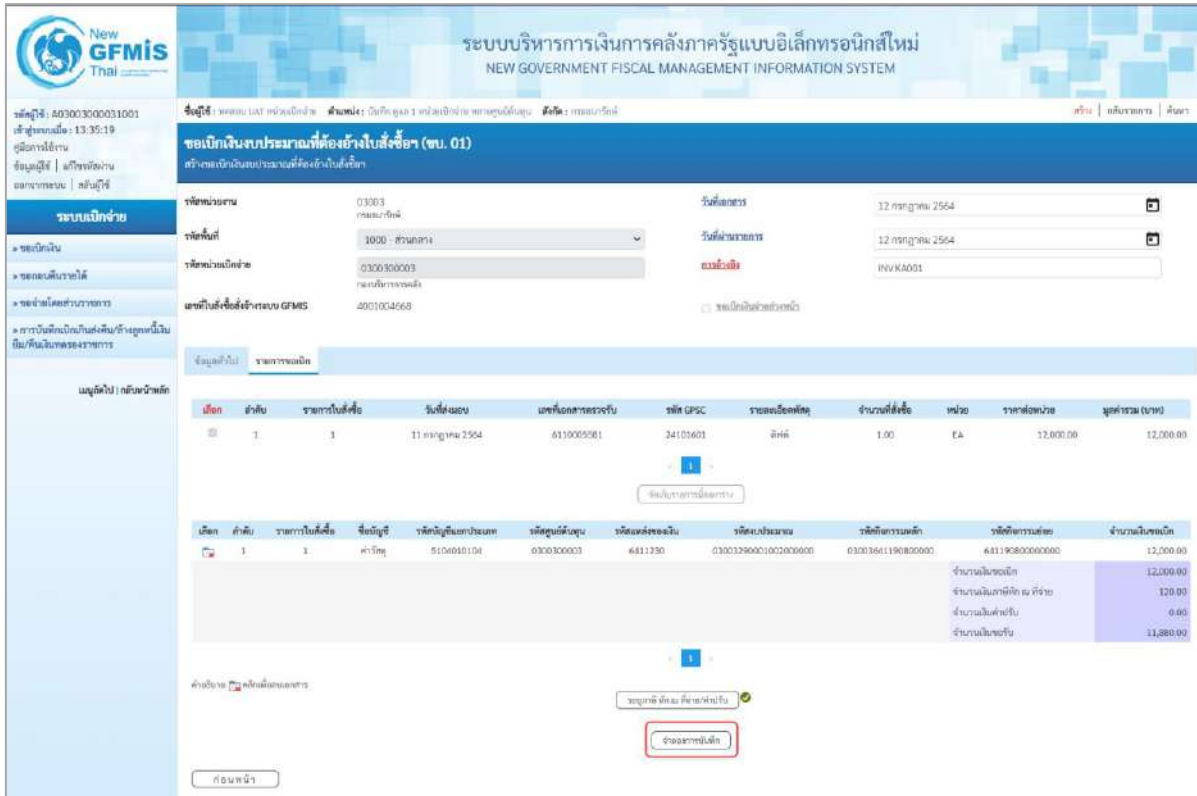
New GFMIS Thai

ระบบบริหารการเงินการคลังภาครัฐแบบอิเล็กทรอนิกส์ใหม่
NEW GOVERNMENT FISCAL MANAGEMENT INFORMATION SYSTEM

รหัสผู้ใช้ : A03003000031001
เข้าสู่ระบบเมื่อ : 13:35:19
คู่มือการใช้งาน
ข้อมูลผู้ใช้ | แก้ไขรหัสผ่าน
ออกจากระบบ | กลับผู้ใช้

ระบบเบิกจ่าย
» ขอเบิกเงิน
» ขอถอนคืนรายได้
» ขอจ่ายโดยส่วนราชการ
» การบันทึกเบิกเกินส่งคืน/ล้างลูกหนี้เงินยืม/คืนเงินทดรองราชการ

เมนูถัดไป | กลับหน้าหลัก

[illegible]

สร้าง | ค้นหา

ขอเบิกเงินงบประมาณที่ต้องอ้างใบสั่งซื้อฯ (ขบ. 01)
สร้างขอเบิกเงินงบประมาณที่ต้องอ้างใบสั่งซื้อฯ

รหัสหน่วยงาน 03003 กรมธนารักษ์
รหัสพื้นที่ 1000 - ส่วนกลาง
รหัสหน่วยเบิกจ่าย 0300300003 กองบริหารการคลัง
เลขที่ใบสั่งซื้อสั่งจ้างระบบ GFMIS 4001004668

วันที่เอกสาร 12 กรกฎาคม 2564
วันที่ผ่านรายการ 12 กรกฎาคม 2564
การอ้างอิง INV.KA001
ขอเบิกเงินล่วงหน้า

ข้อมูลทั่วไป | รายการขอเบิก

| เลือก | ลำดับ | รายการใบสั่งซื้อ | วันที่ส่งมอบ | เลขที่เอกสารตรวจรับ | รหัส GPSC | รายละเอียดพัสดุ | จำนวนที่สั่งซื้อ | หน่วย | ราคาต่อหน่วย | มูลค่ารวม (บาท) |
|---|---|---|---|---|---|---|---|---|---|---|
| | 1 | 1 | 11 กรกฎาคม 2564 | 6110005581 | 24101601 | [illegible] | 1.00 | EA | 12,000.00 | 12,000.00 |

1
จัดเก็บรายการนี้ลงตาราง

| เลือก | ลำดับ | รายการใบสั่งซื้อ | ชื่อบัญชี | รหัสบัญชีแยกประเภท | รหัสศูนย์ต้นทุน | รหัสแหล่งของเงิน | รหัสงบประมาณ | รหัสกิจกรรมหลัก | รหัสกิจกรรมย่อย | จำนวนเงินขอเบิก |
|---|---|---|---|---|---|---|---|---|---|---|
| | 1 | 1 | ค่าวัสดุ | 5104010104 | 0300300003 | 6411230 | 03003290001002000000 | 03003611190800000 | 6411190800000000 | 12,000.00 |

จำนวนเงินขอเบิก 12,000.00
จำนวนเงินภาษีหัก ณ ที่จ่าย 120.00
จำนวนเงินค่าปรับ 0.00
จำนวนเงินขอรับ 11,880.00

1

คำอธิบาย คลิกเพื่อแสดงเอกสาร

ระบุภาษี หัก ณ ที่จ่าย/ค่าปรับ
จำลองการบันทึก

ก่อนหน้า